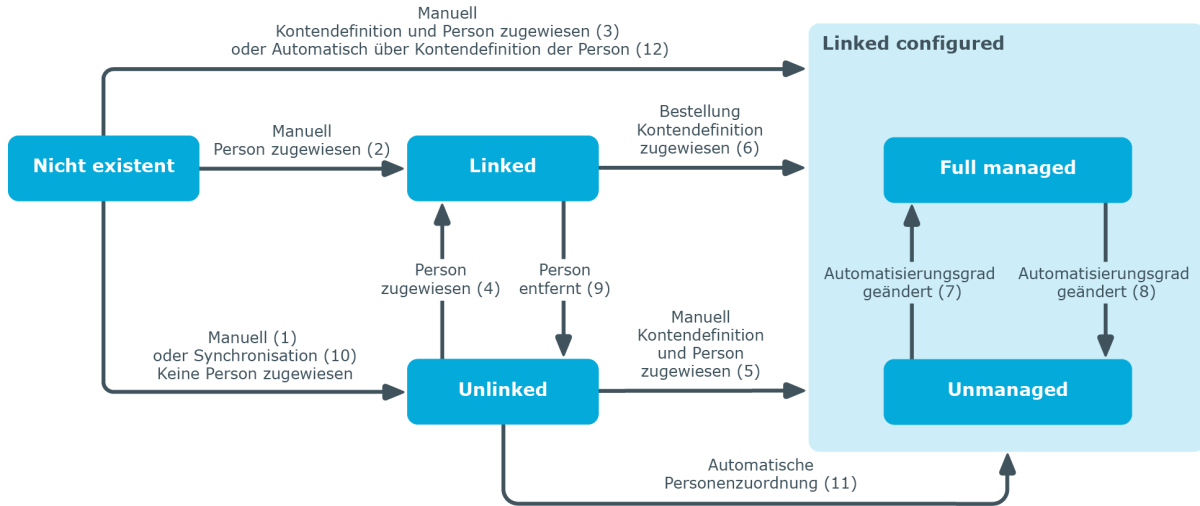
Manuell
Kontendefinition und Person zugewiesen (3)
oder Automatisch über Kontendefinition der Person (12)

Linked configured

Nicht existent

Manuell
Person zugewiesen (2)

Linked

Bestellung
Kontendefinition
zugewiesen (6)

Full managed

Person
zugewiesen (4)

Person
entfernt (9)

Automatisierungsgrad
geändert (7)

Automatisierungsgrad
geändert (8)

Manuell (1)
oder Synchronisation (10)
Keine Person zugewiesen

Manuell
Kontendefinition
und Person
zugewiesen (5)

Unlinked

Unmanaged

Automatische
Personenzuordnung (11)